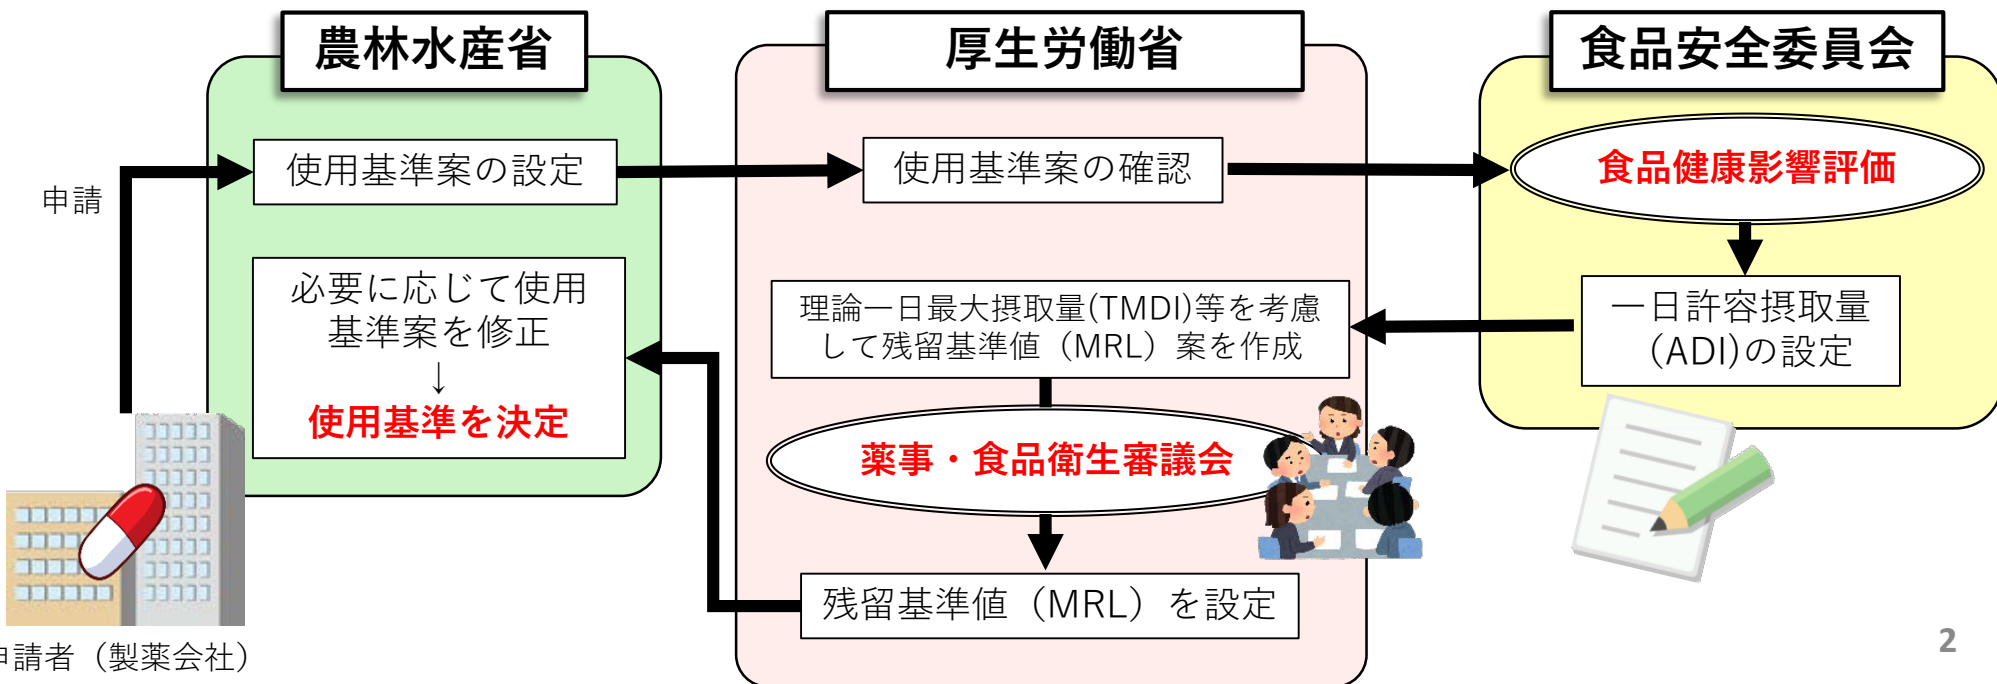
農林水産省

厚生労働省

食品安全委員会

申請

使用基準案の設定

使用基準案の確認

食品健康影響評価

必要に応じて使用基準案を修正
↓
使用基準を決定

理論一日最大摂取量(TMDI)等を考慮して残留基準値（MRL）案を作成

一日許容摂取量(ADI)の設定

薬事・食品衛生審議会

残留基準値（MRL）を設定

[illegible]請者（製薬会社）

2